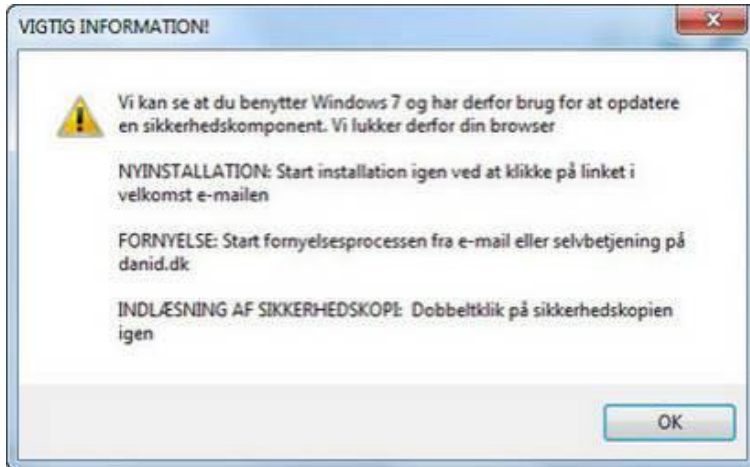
VIGTIG INFORMATION!

Vi kan se at du benytter Windows 7 og har derfor brug for at opdatere en sikkerhedskomponent. Vi lukker derfor din browser

NYINSTALLATION: Start installation igen ved at klikke på linket i velkomst e-mailen

FORNYELSE: Start fornyelsesprocessen fra e-mail eller selvbetjening på danid.dk

INDLÆSNING AF SIKKERHEDSKOPI: Dobbeltklik på sikkerhedskopien igen

OK